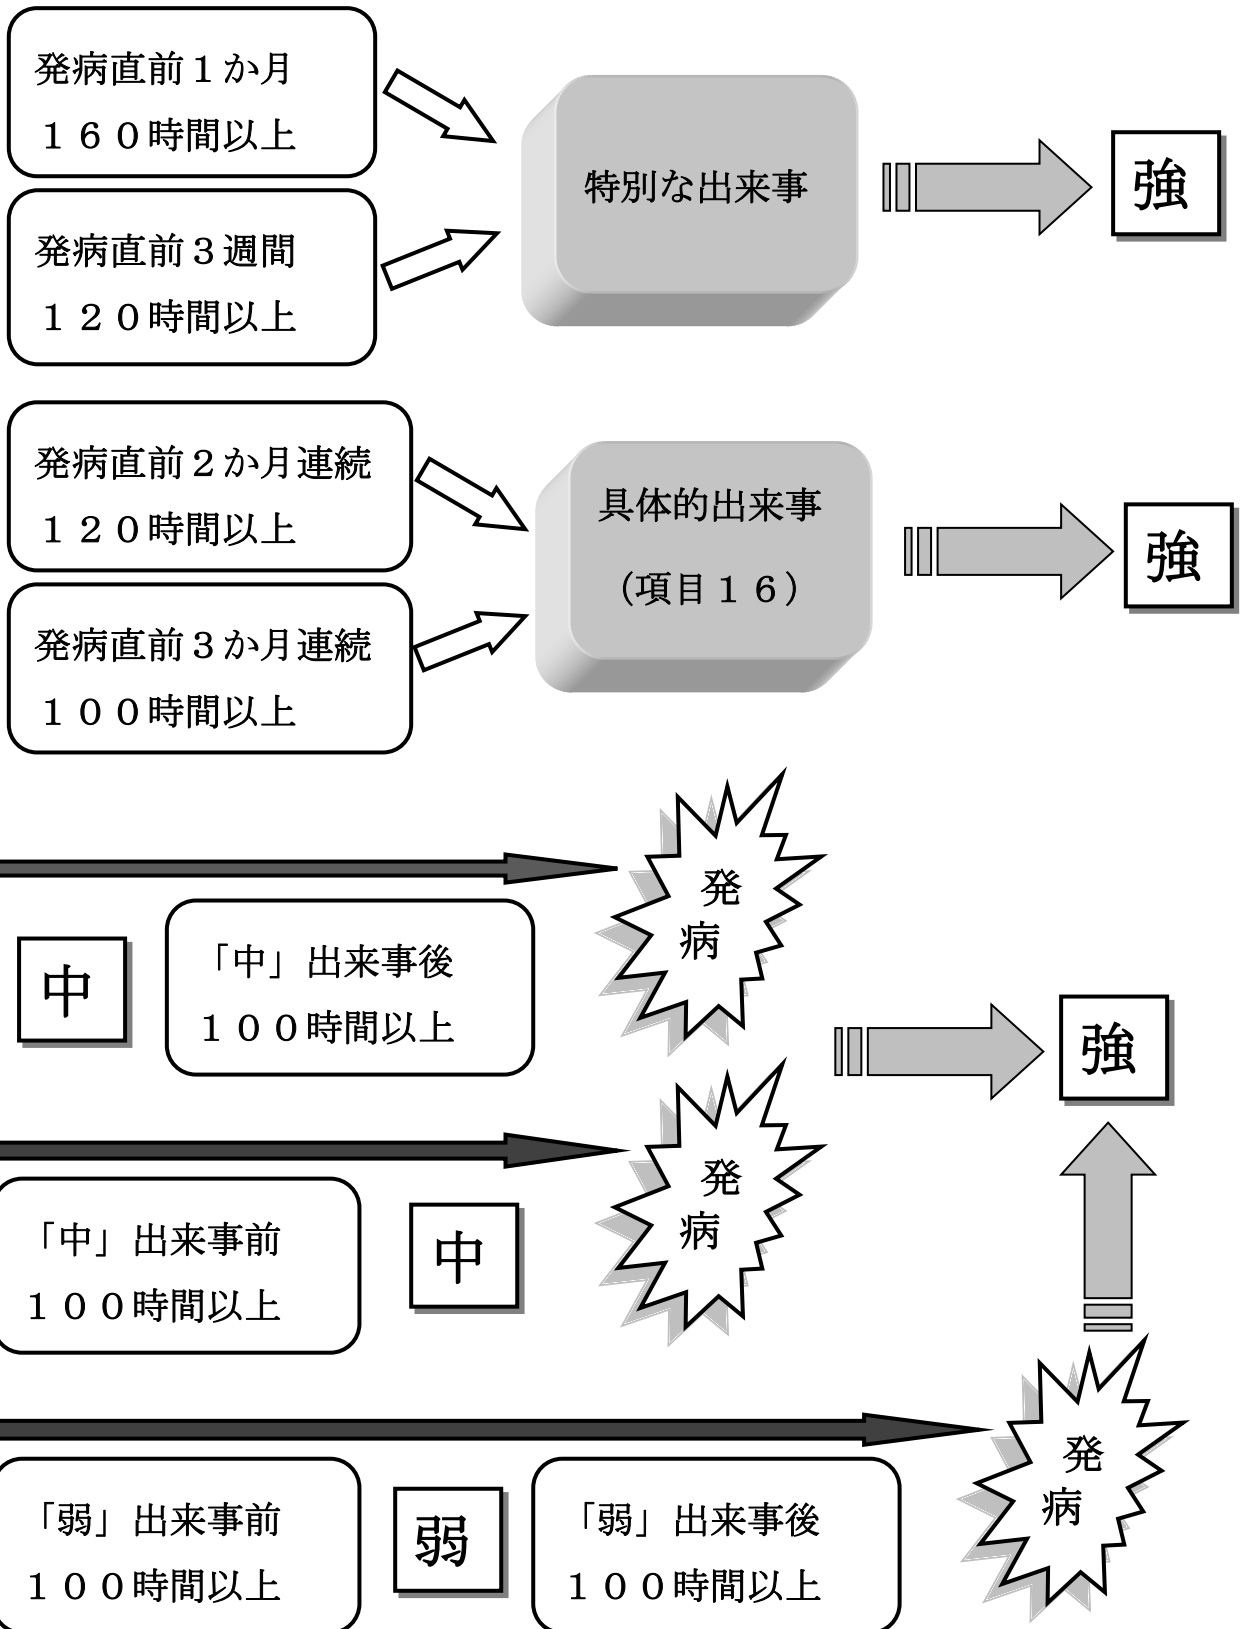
発病直前１か月
１６０時間以上

発病直前３週間
１２０時間以上

特別な出来事

強

発病直前２か月連続
１２０時間以上

発病直前３か月連続
１００時間以上

具体的出来事
（項目１６）

強

発
病

中

「中」出来事後
１００時間以上

強

発
病

「中」出来事前
１００時間以上

中

発
病

「弱」出来事前
１００時間以上

弱

「弱」出来事後
１００時間以上